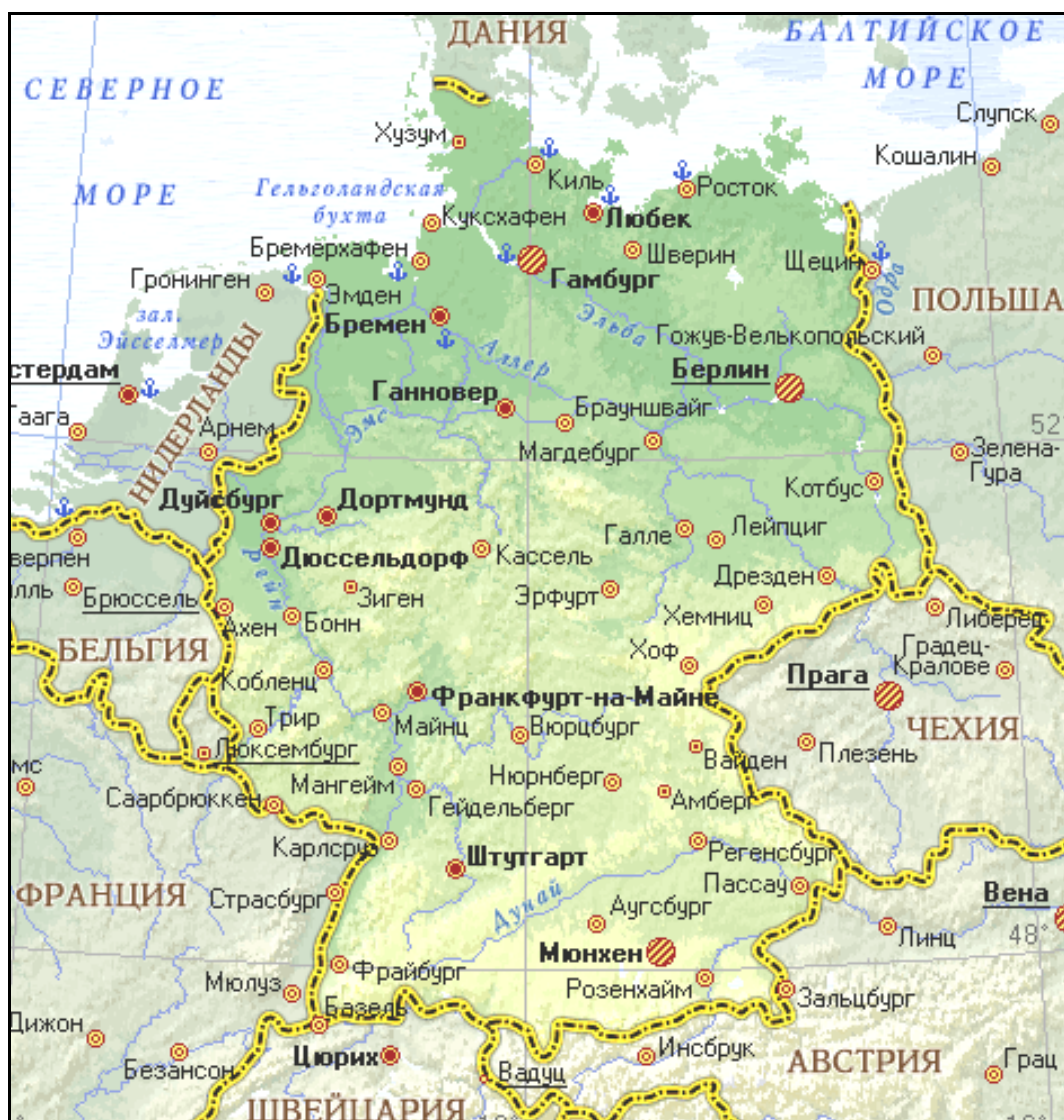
ДАНИЯ
БАЛТИЙСКОЕ МОРЕ
СЕВЕРНОЕ МОРЕ
Слупск
Хузум
Кошалин
Киль
Росток
Гельголандская бухта
Куксхафен
Любек
Бремерхафен
Шверин
Гамбург
Щецин
Гронинген
Одра
ПОЛЬША
Эмден
зал. Эйсселмер
Бремен
Эльба
Гожув-Велькопольский
НИДЕРЛАНДЫ
стердам
Аллер
Берлин
Ганновер
Гаага
Брауншвайг
52
Арнем
Эмс
Магдебург
Зелена-Гура
Котбус
Дуйсбург
Дортмунд
Галле
Лейпциг
Дюссельдорф
Кассель
верпен
Рейн
Дрезден
лль
Брюссель
Зиген
Эрфурт
Либерец
Ахен
Бонн
Хемниц
БЕЛЬГИЯ
Градец-Кралове
Хоф
Кобленц
Прага
Франкфурт-на-Майне
Трир
Майнц
Вюрцбург
ЧЕХИЯ
Люксембург
Вайден
Плезень
мс
Мангейм
Нюрнберг
Саарбрюккен
Гейдельберг
Амберг
Карлсруэ
Регенсбург
Штутгарт
Пассау
Вена
ФРАНЦИЯ
Страсбург
Аугсбург
Дунай
Линц
48°
Мюнхен
Фрайбург
Мюлуз
Розенхайм
Зальцбург
Базель
Дижон
Цюрих
Инсбрук
Безансон
АВСТРИЯ
Грац
Вадуц
ШВЕЙЦАРИЯ